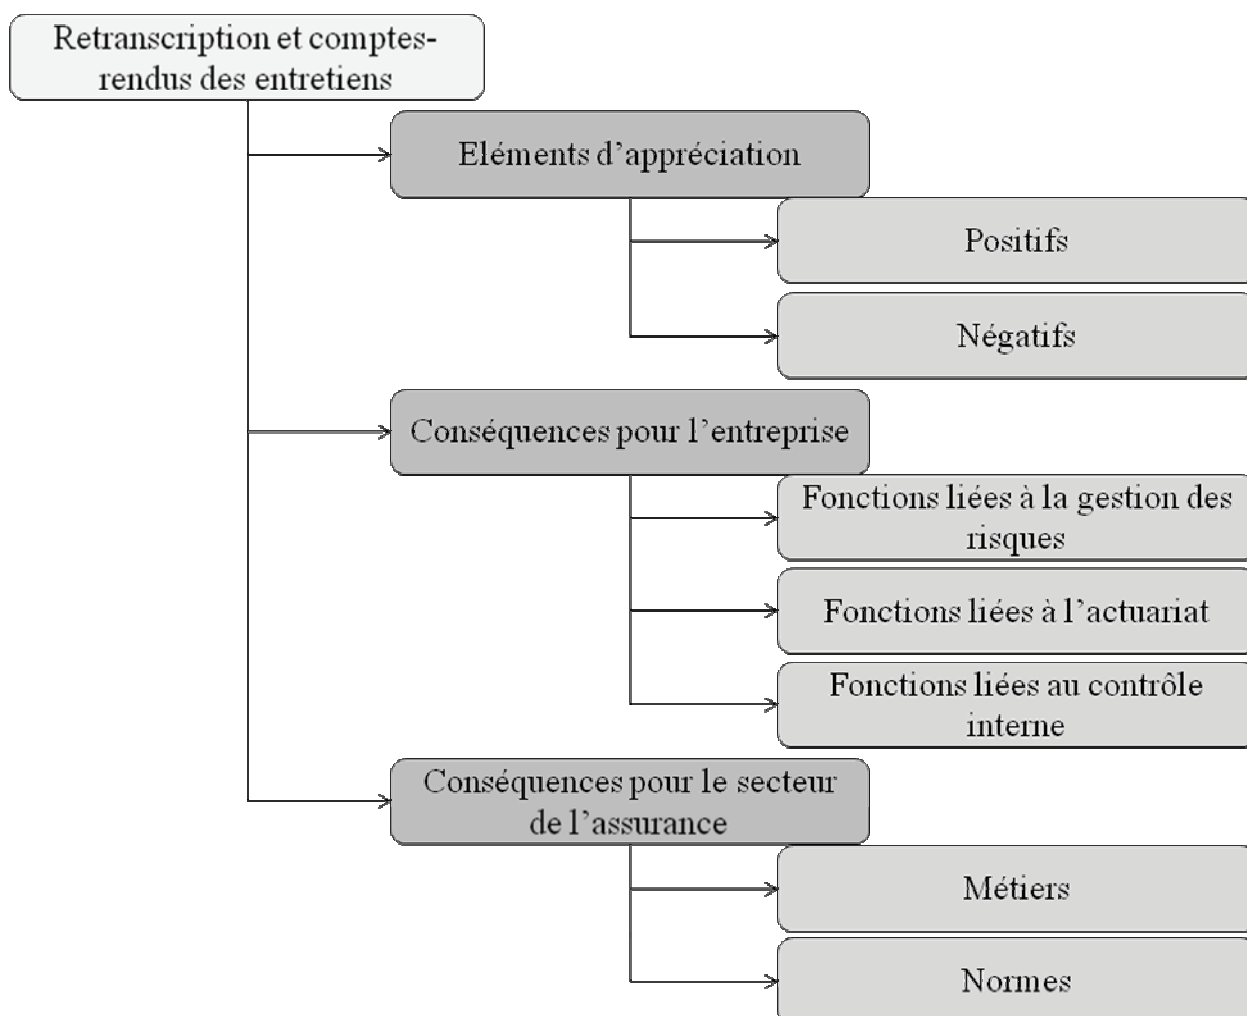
Retranscription et comptes-rendus des entretiens

Eléments d’appréciation

Positifs

Négatifs

Conséquences pour l’entreprise

Fonctions liées à la gestion des risques

Fonctions liées à l’actuariat

Fonctions liées au contrôle interne

Conséquences pour le secteur de l’assurance

Métiers

Normes